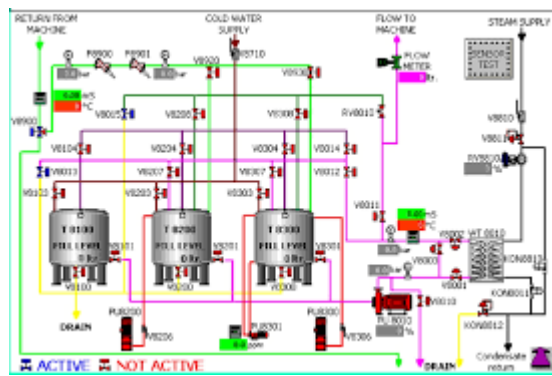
RETURN FROM MACHINE
COLD WATER SUPPLY
FLOW TO MACHINE
STEAM SUPPLY
P8800
P8801
bar
bar
V8200
V8710
V8530
FLOW METER
ltr.
SENSOR TEST
0.00 mS
°C
V8900
V8005
V8205
V8306
RV8010
V8010
V8012
RV8800
%
V8104
V8204
V8304
V8014
V8103
V8207
V8307
V8013
V8102
V8203
V8303
V8012
V8011
mS
°C
T 8100
FILL LEVEL
0 ltr.
T 8200
FILL LEVEL
0 ltr.
T 8300
FILL LEVEL
0 ltr.
V8101
V8201
V8301
V8002
VAT 8010
V8003
bar
KON8013
V8100
V8200
V8300
V8001
KON8011
PL8000
%
V8010
PU8200
PU8301
PU8300
KON8012
DRAIN
V8206
ppm
V8306
Condensate return
DRAIN
ACTIVE
NOT ACTIVE